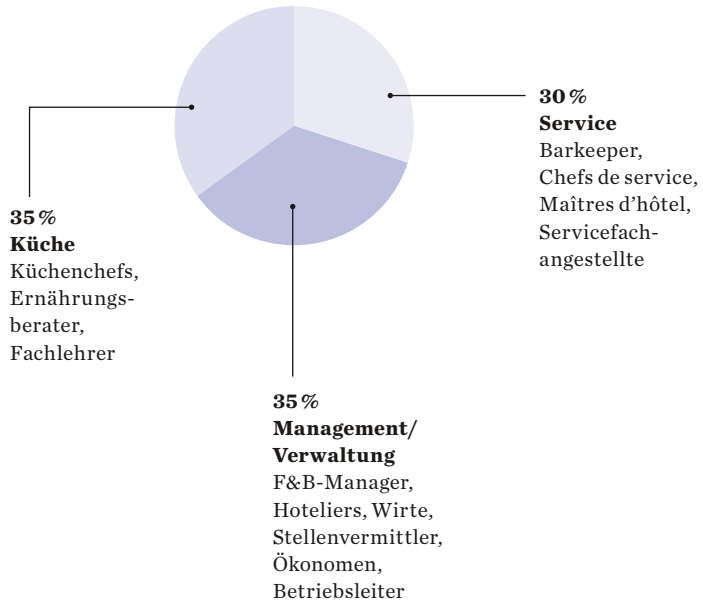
30 %
Service
Barkeeper, Chefs de service, Maîtres d’hôtel, Servicefachangestellte

35 %
Küche
Küchenchefs, Ernährungsberater, Fachlehrer

35 %
Management/ Verwaltung
F&B-Manager, Hoteliers, Wirte, Stellenvermittler, Ökonomen, Betriebsleiter